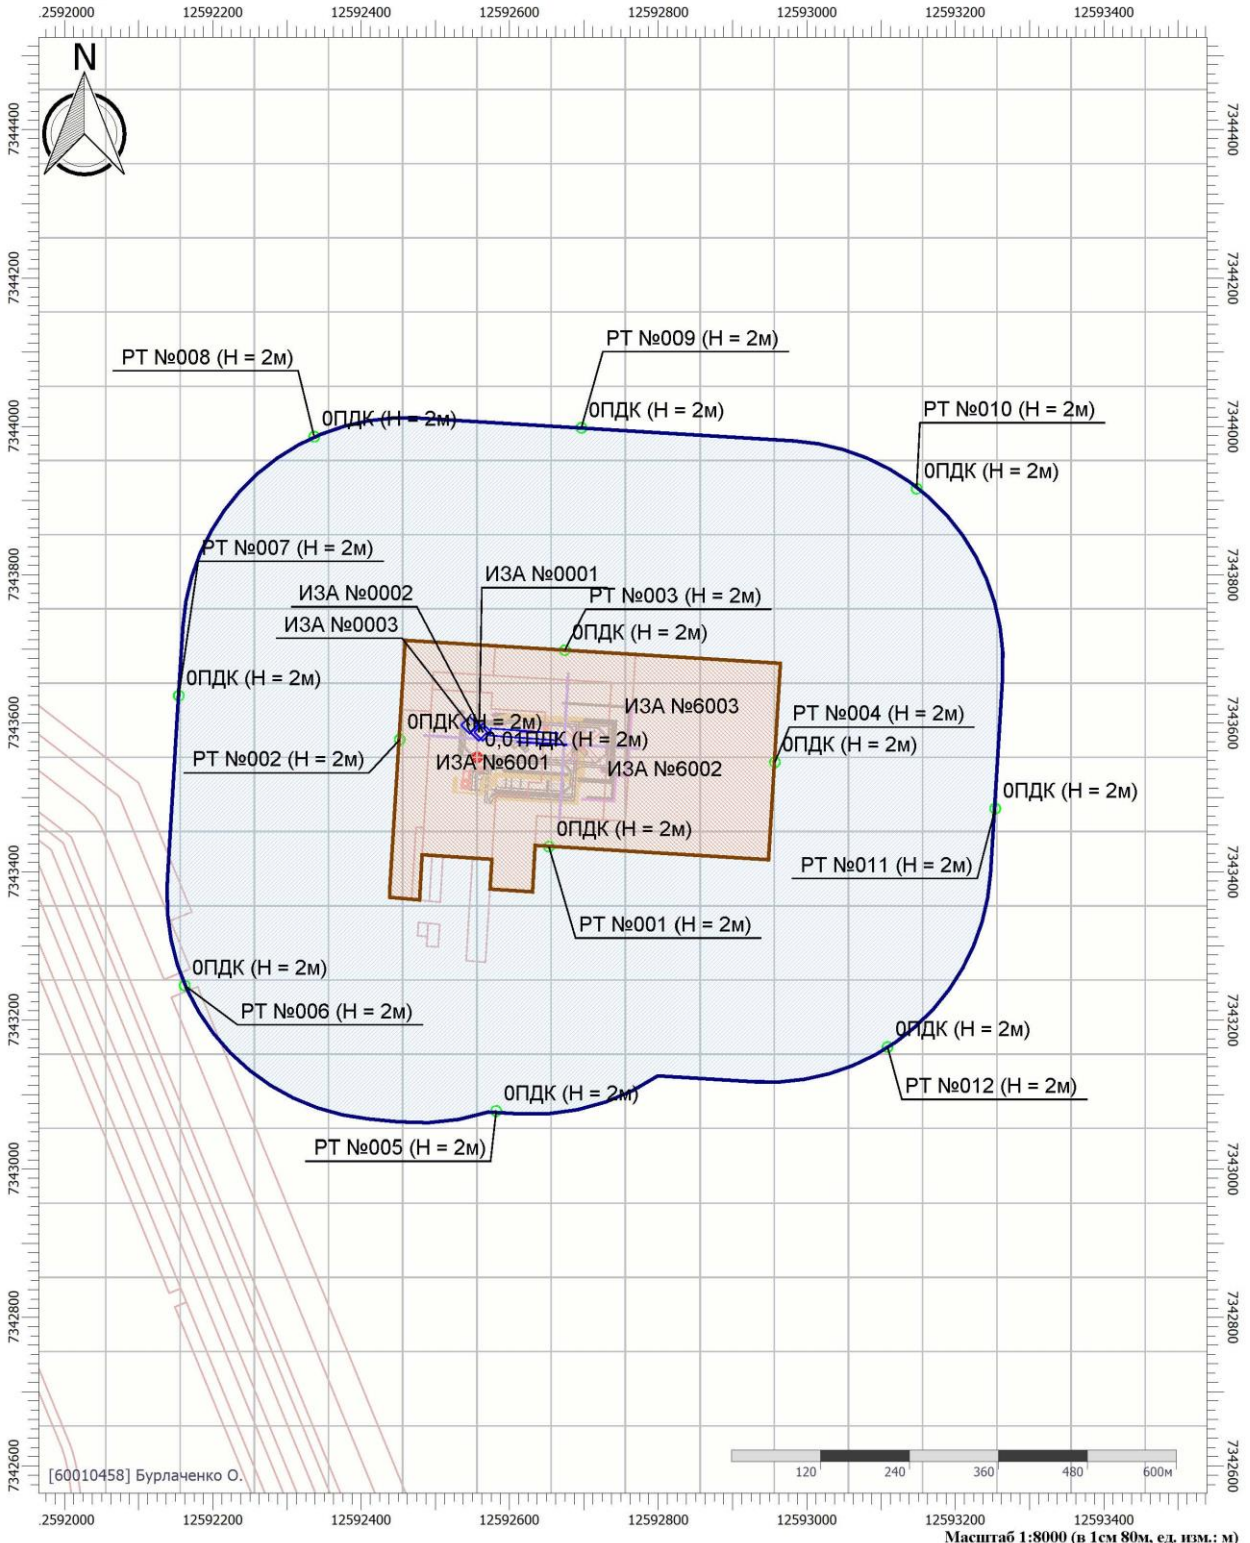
12592000 12592200 12592400 12592600 12592800 12593000 12593200 12593400

N

7344400 7344200 7344000 7343800 7343600 7343400 7343200 7343000 7342800 7342600

РТ №008 (H = 2м)
0ПДК (H = 2м)
РТ №009 (H = 2м)
0ПДК (H = 2м)
РТ №010 (H = 2м)
0ПДК (H = 2м)
РТ №007 (H = 2м)
ИЗА №0001
ИЗА №0002
РТ №003 (H = 2м)
ИЗА №0003
0ПДК (H = 2м)
0ПДК (H = 2м)
ИЗА №6003
0ПДК (H = 2м)
РТ №004 (H = 2м)
0,01ПДК (H = 2м)
0ПДК (H = 2м)
РТ №002 (H = 2м)
ИЗА №6001
ИЗА №6002
0ПДК (H = 2м)
0ПДК (H = 2м)
РТ №011 (H = 2м)
РТ №001 (H = 2м)
0ПДК (H = 2м)
РТ №006 (H = 2м)
0ПДК (H = 2м)
РТ №012 (H = 2м)
0ПДК (H = 2м)
РТ №005 (H = 2м)

[60010458] Бурлаченко О.

120 240 360 480 600м

12592000 12592200 12592400 12592600 12592800 12593000 12593200 12593400

Масштаб 1:8000 (в 1см 80м, ед. изм.: м)